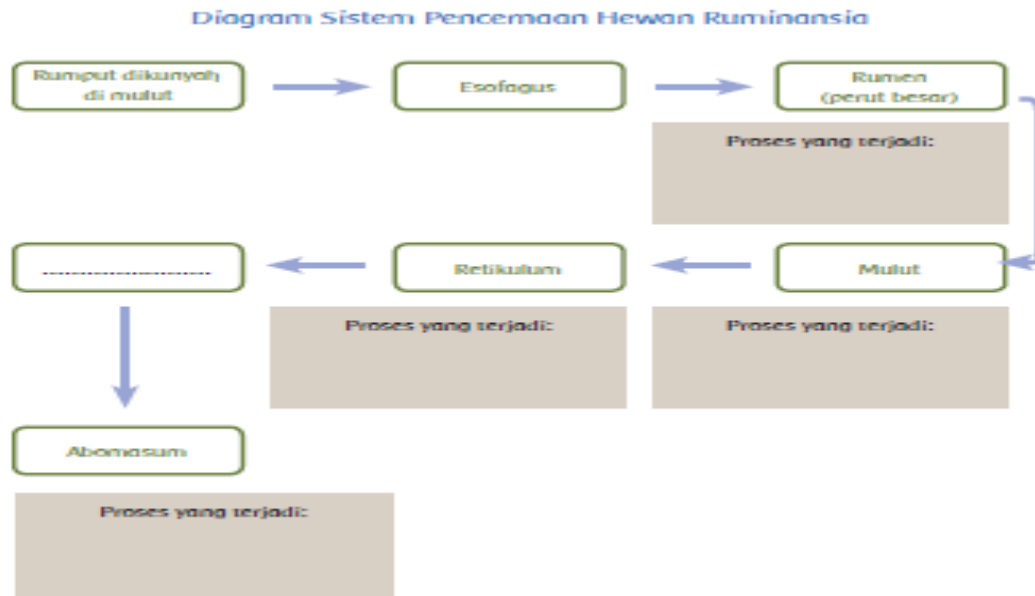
Diagram Sistem Pencernaan Hewan Ruminansia

Rumput dikunyah di mulut

Esofagus

Rumen (perut besar)

Proses yang terjadi:

...........................

Retikulum

Mulut

Proses yang terjadi:

Proses yang terjadi:

Abomasum

Proses yang terjadi: